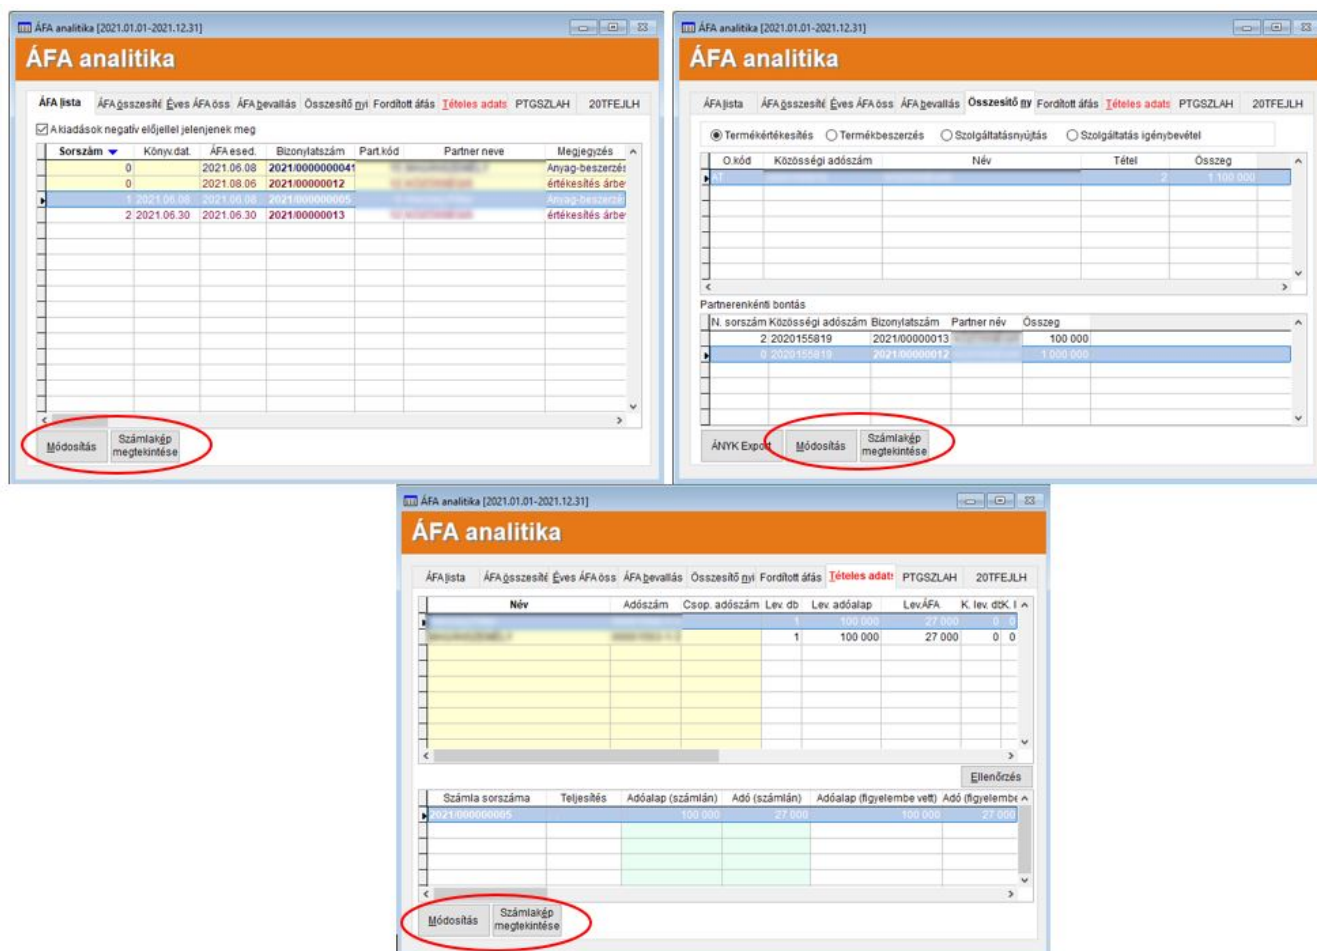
ÁFA analitika [2021.01.01-2021.12.31]

ÁFA analitika

ÁFA lista | ÁFA összesítő | Éves ÁFA öss | ÁFA bevallás | Összesítő nyi | Fordított áfás | Tételes adats | PTGSZLAH | 20TFEJLH

A kiadások negatív előjellel jelenjenek meg

| Sorszám | Könyv.dat. | ÁFA esed. | Bizonylatszám | Part.kód | Partner neve | Megjegyzés |
|---|---|---|---|---|---|---|
| 0 | | 2021.06.08 | 2021/000000041 | | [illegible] | Anyag-beszerzés |
| 0 | | 2021.08.06 | 2021/00000012 | | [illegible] | értékesítés árbe |
| 1 | 2021.06.08 | 2021.06.08 | 2021/000000005 | | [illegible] | Anyag-beszerzés |
| 2 | 2021.06.30 | 2021.06.30 | 2021/00000013 | | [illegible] | értékesítés árbe |

Módosítás | Számlakép megtekintése

ÁFA analitika [2021.01.01-2021.12.31]

ÁFA analitika

ÁFA lista | ÁFA összesítő | Éves ÁFA öss | ÁFA bevallás | Összesítő ny | Fordított áfás | Tételes adats | PTGSZLAH | 20TFEJLH

Termékértékesítés | Termékbeszerzés | Szolgáltatásnyújtás | Szolgáltatás igénybevétel

| O.kód | Közösségi adószám | Név | Tétel | Összeg |
|---|---|---|---|---|
| AT | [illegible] | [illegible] | 2 | 1 100 000 |

Partnerenkénti bontás

| N. sorszám | Közösségi adószám | Bizonylatszám | Partner név | Összeg |
|---|---|---|---|---|
| 2 | 2020155819 | 2021/00000013 | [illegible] | 100 000 |
| 0 | 2020155819 | 2021/00000012 | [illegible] | 1 000 000 |

ÁNYK Export | Módosítás | Számlakép megtekintése

ÁFA analitika [2021.01.01-2021.12.31]

ÁFA analitika

ÁFA lista | ÁFA összesítő | Éves ÁFA öss | ÁFA bevallás | Összesítő nyi | Fordított áfás | Tételes adats | PTGSZLAH | 20TFEJLH

| Név | Adószám | Csop. adószám | Lev. db | Lev. adóalap | Lev.ÁFA | K. lev. db | K. l |
|---|---|---|---|---|---|---|---|
| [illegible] | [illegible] | | 1 | 100 000 | 27 000 | 0 | 0 |
| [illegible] | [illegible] | | 1 | 100 000 | 27 000 | 0 | 0 |

Ellenőrzés

| Számla sorszáma | Teljesítés | Adóalap (számlán) | Adó (számlán) | Adóalap (figyelembe vett) | Adó (figyelembe |
|---|---|---|---|---|---|
| 2021/000000005 | | 100 000 | 27 000 | 100 000 | 27 000 |

Módosítás | Számlakép megtekintése